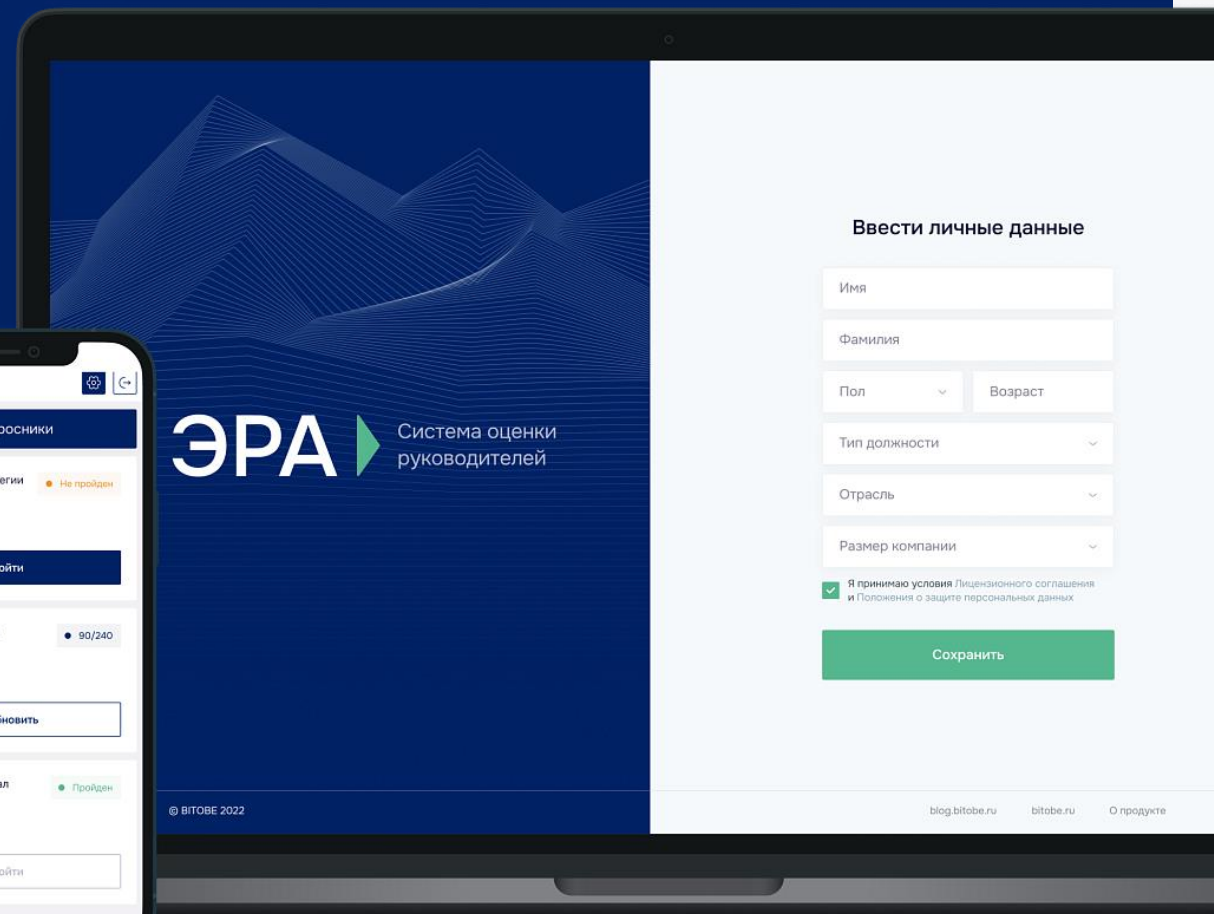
ЭРА Система оценки руководителей

Ввести личные данные

Имя

Фамилия

Пол

Возраст

Тип должности

Отрасль

Размер компании

Я принимаю условия Лицензионного соглашения и Положения о защите персональных данных

Сохранить

© BITOBE 2022

blog.bitobe.ru

bitobe.ru

О продукте

росники

егии

Не пройден

йти

90/240

новить

ал

Пройден

йти